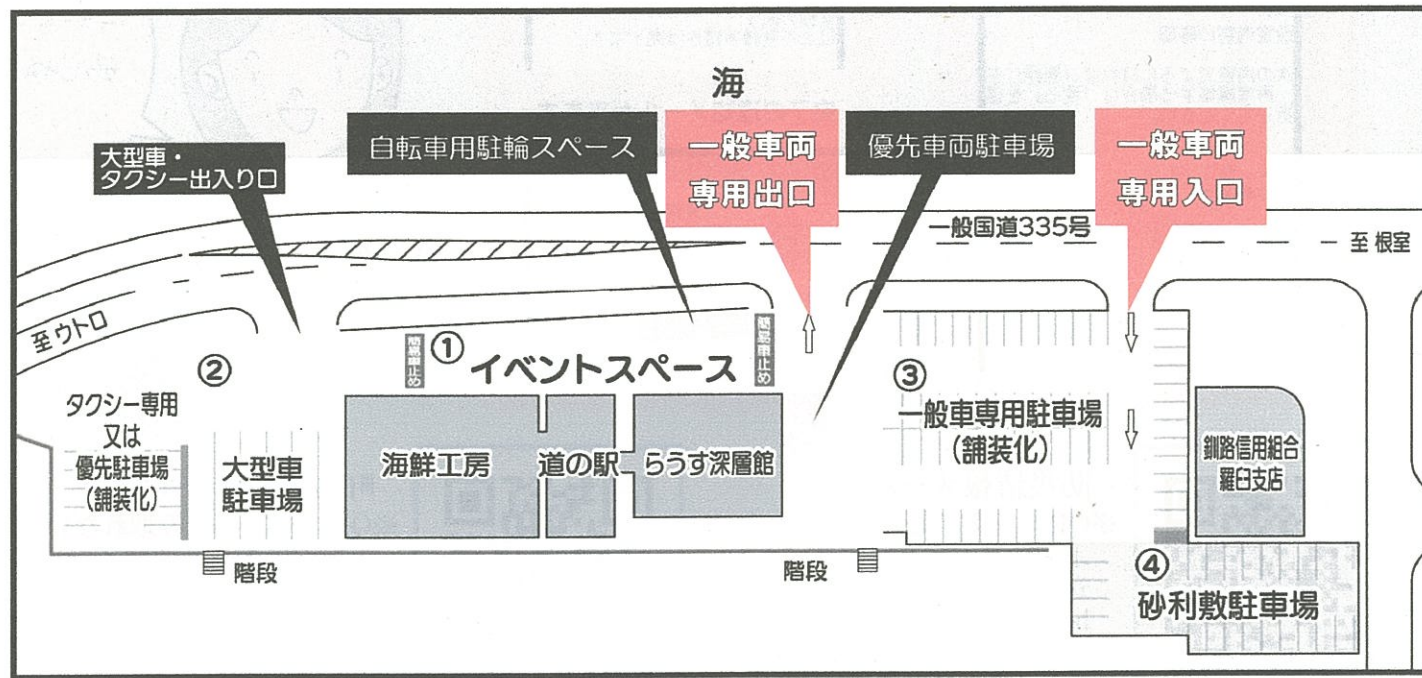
海

大型車・タクシー出入り口

自転車用駐輪スペース

一般車両専用出口

優先車両駐車場

一般車両専用入口

一般国道335号

至 根室

至 ウトロ

②

タクシー専用又は優先駐車場（舗装化）

大型車駐車場

車両止め

①

イベントスペース

車両止め

海鮮工房

道の駅

らうす深層館

③

一般車専用駐車場（舗装化）

釧路信用組合羅臼支店

階段

階段

④

砂利敷駐車場